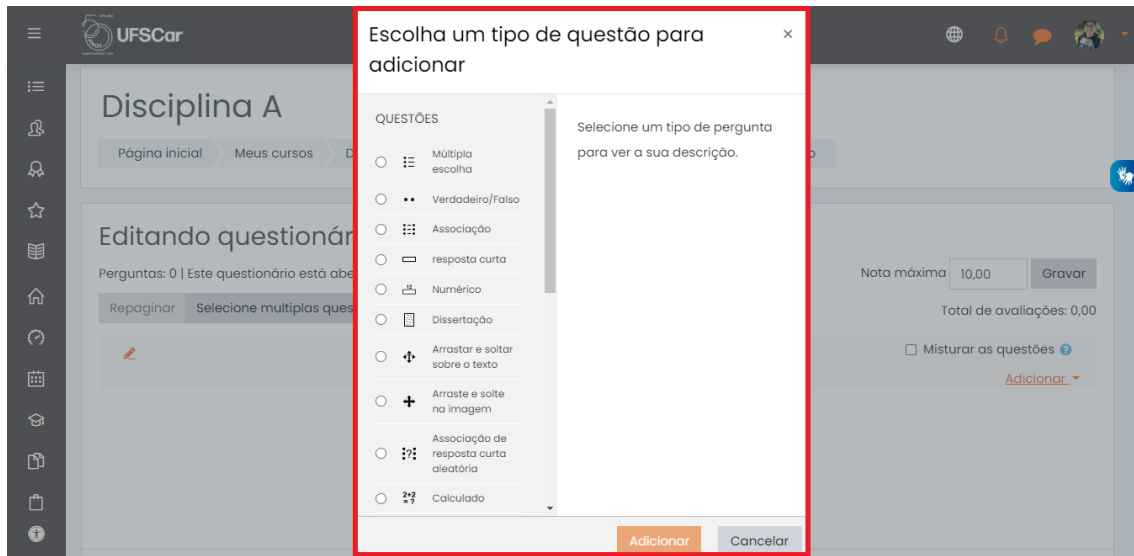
UFSCar

Disciplina A

Página inicial | Meus cursos | D

Editando questionár

Perguntas: 0 | Este questionário está abe

Repaginar | Selecione multiplas ques

Nota máxima 10,00 Gravar

Total de avaliações: 0,00

Misturar as questões

Adicionar

Escolha um tipo de questão para adicionar

×

QUESTÕES

Múltipla escolha

Verdadeiro/Falso

Associação

resposta curta

Numérico

Dissertação

Arrastar e soltar sobre o texto

Arraste e solte na imagem

Associação de resposta curta aleatória

Calculado

Selecione um tipo de pergunta para ver a sua descrição.

Adicionar | Cancelar